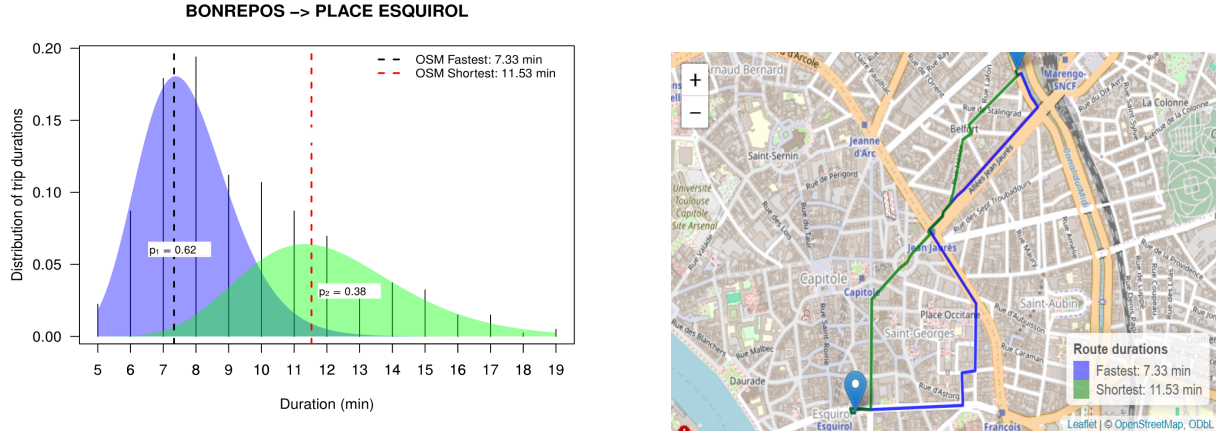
BONREPOS –> PLACE ESQUIROL

OSM Fastest: 7.33 min
OSM Shortest: 11.53 min

Distribution of trip durations

0.20
0.15
0.10
0.05
0.00

$p_1 = 0.62$

$p_2 = 0.38$

5 6 7 8 9 10 11 12 13 14 15 16 17 18 19

Duration (min)

+
−

Arnaud Bernard
Rue de l'Arcole
Marengo-SNCF
La Colonne
Rue de Stalingrad
Belfort
Jeanne d'Arc
Saint-Sernin
Université Toulouse Capitole Site Arsenal
Rue de Périgord
Allées Jean Jaurès
Rue des Sept Troubadours
Jean Jaurès
Capitole
Capitole
Saint-Aubin
Place Occitane
Saint-Georges
Rue des Blanchers
Rue Malbec
Rue d'Aubuisson
Daurade
Rue d'Astorg
Esquirol
Esquirol
François

Route durations
Fastest: 7.33 min
Shortest: 11.53 min

Leaflet | © OpenStreetMap, ODbL